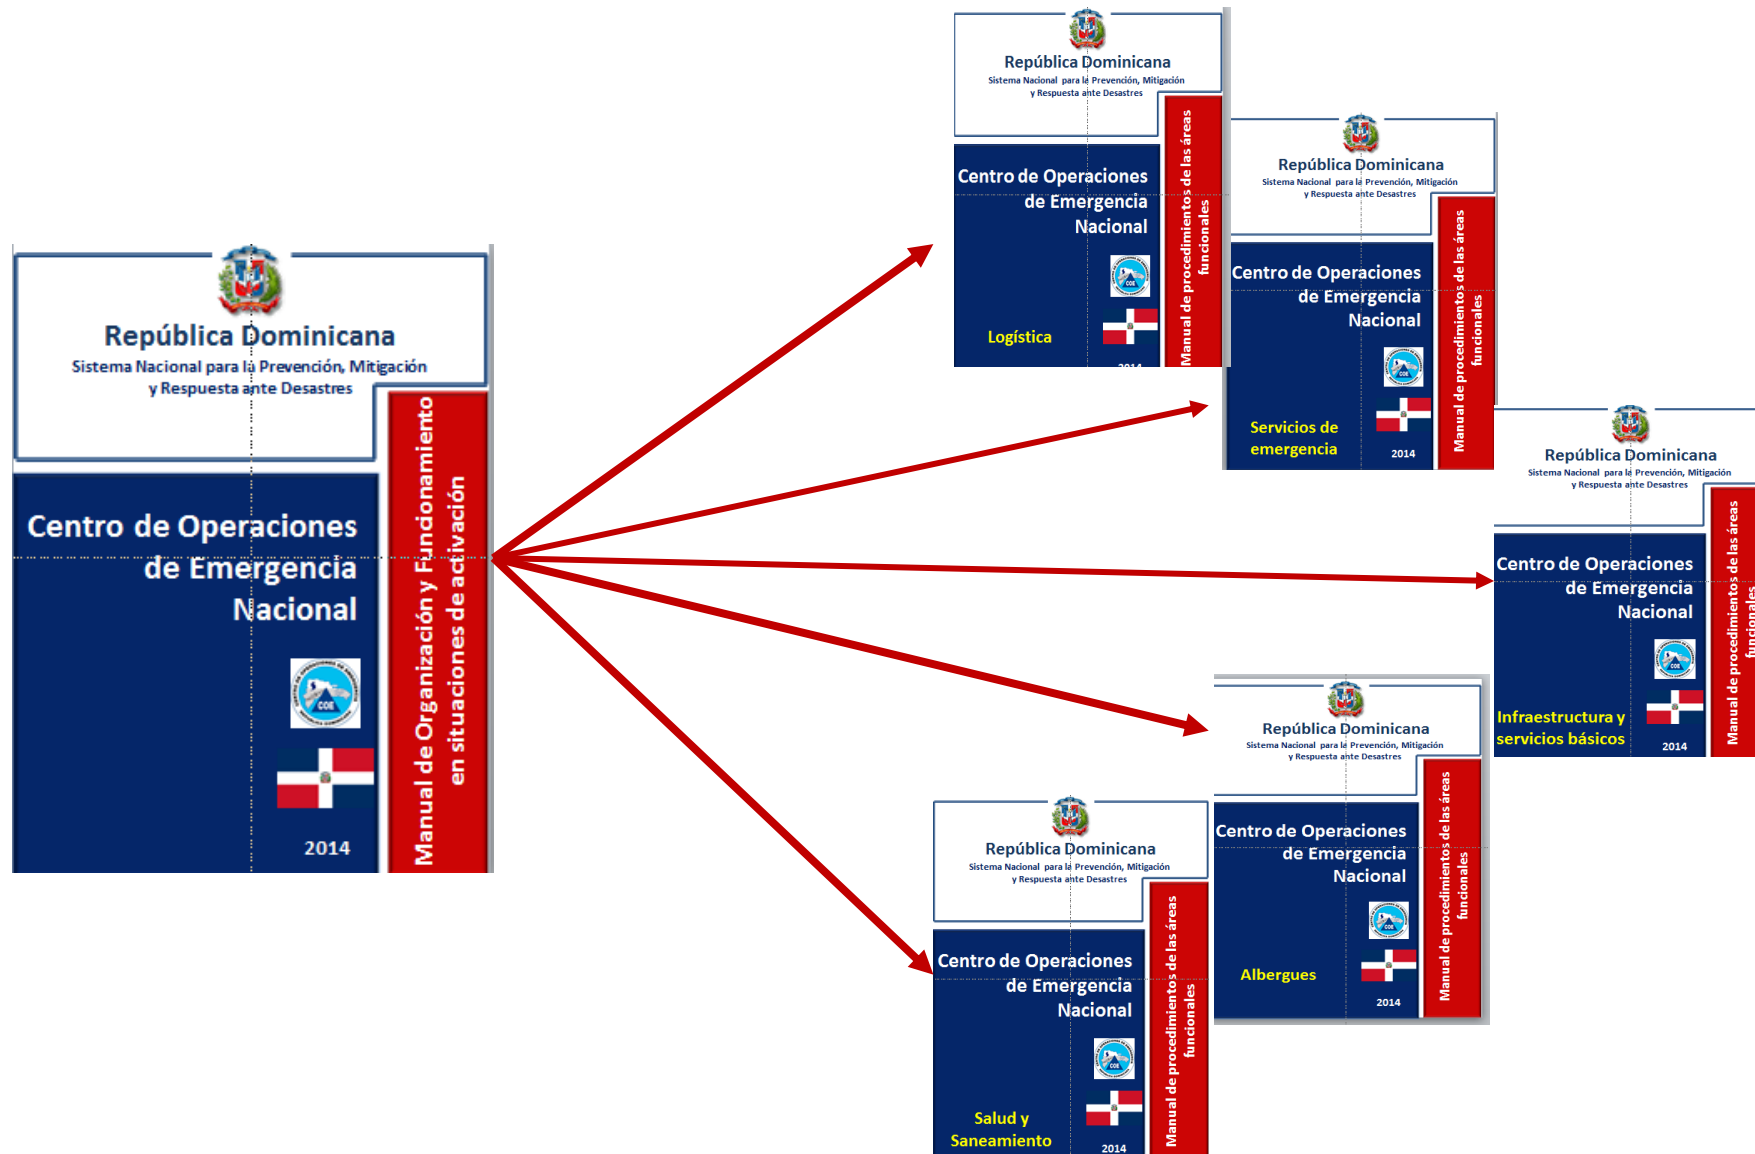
República Dominicana
Sistema Nacional para la Prevención, Mitigación y Respuesta ante Desastres

Centro de Operaciones de Emergencia Nacional

COE

2014

Manual de Organización y Fundonamiento en situaciones de activación

República Dominicana
Sistema Nacional para la Prevención, Mitigación y Respuesta ante Desastres

Centro de Operaciones de Emergencia Nacional

Logística

2014

Manual de procedimientos de las áreas funcionales

República Dominicana
Sistema Nacional para la Prevención, Mitigación y Respuesta ante Desastres

Centro de Operaciones de Emergencia Nacional

Servicios de emergencia

2014

Manual de procedimientos de las áreas funcionales

República Dominicana
Sistema Nacional para la Prevención, Mitigación y Respuesta ante Desastres

Centro de Operaciones de Emergencia Nacional

Infraestructura y servicios básicos

2014

Manual de procedimientos de las áreas funcionales

República Dominicana
Sistema Nacional para la Prevención, Mitigación y Respuesta ante Desastres

Centro de Operaciones de Emergencia Nacional

Albergues

2014

Manual de procedimientos de las áreas funcionales

República Dominicana
Sistema Nacional para la Prevención, Mitigación y Respuesta ante Desastres

Centro de Operaciones de Emergencia Nacional

Salud y Saneamiento

2014

Manual de procedimientos de las áreas funcionales